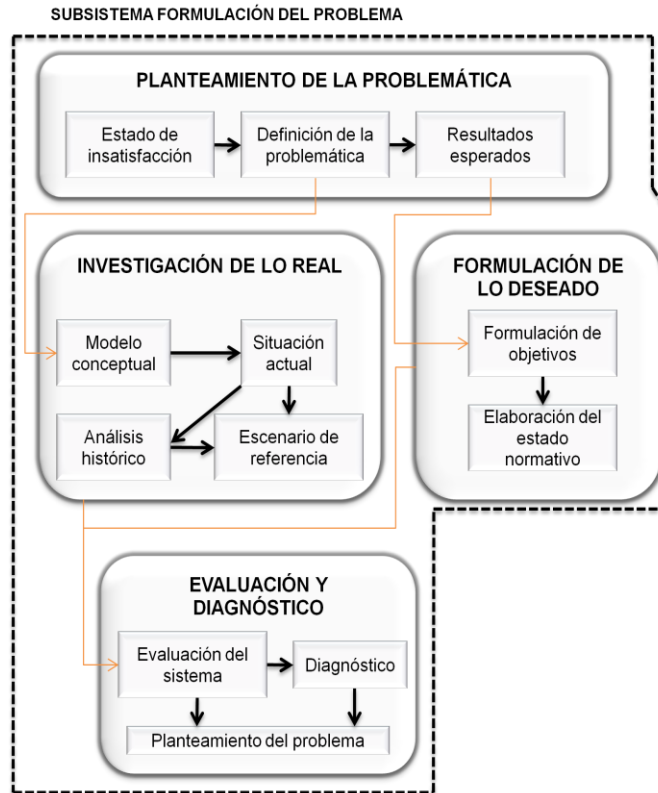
SUBSISTEMA FORMULACIÓN DEL PROBLEMA

PLANTEAMIENTO DE LA PROBLEMÁTICA

Estado de insatisfacción

Definición de la problemática

Resultados esperados

INVESTIGACIÓN DE LO REAL

Modelo conceptual

Situación actual

Análisis histórico

Escenario de referencia

FORMULACIÓN DE LO DESEADO

Formulación de objetivos

Elaboración del estado normativo

EVALUACIÓN Y DIAGNÓSTICO

Evaluación del sistema

Diagnóstico

Planteamiento del problema